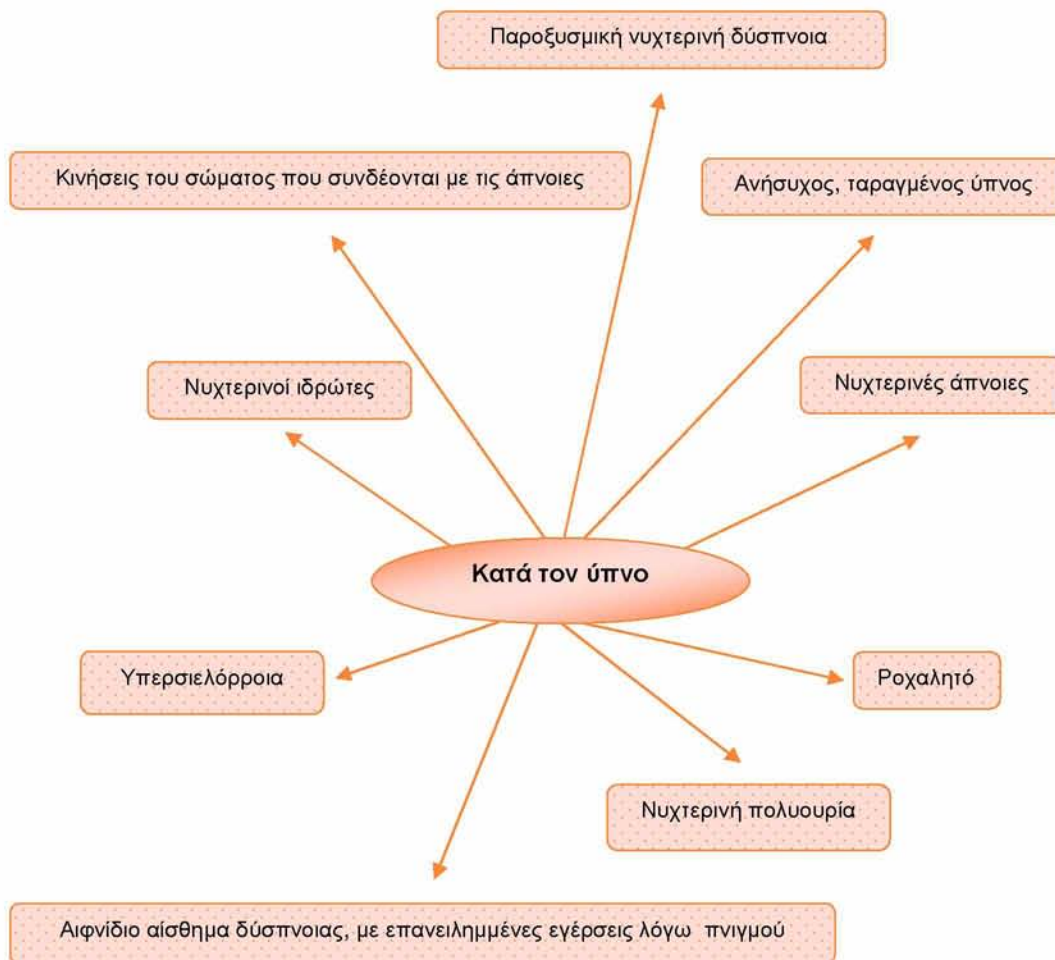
Παροξυσμική νυχτερινή δύσπνοια

Κινήσεις του σώματος που συνδέονται με τις άπνοιες

Ανήσυχος, ταραγμένος ύπνος

Νυχτερινοί ιδρώτες

Νυχτερινές άπνοιες

Κατά τον ύπνο

Υπερσιελόρροια

Ροχαλητό

Νυχτερινή πολυουρία

Αιφνίδιο αίσθημα δύσπνοιας, με επανειλημμένες εγέρσεις λόγω πνιγμού